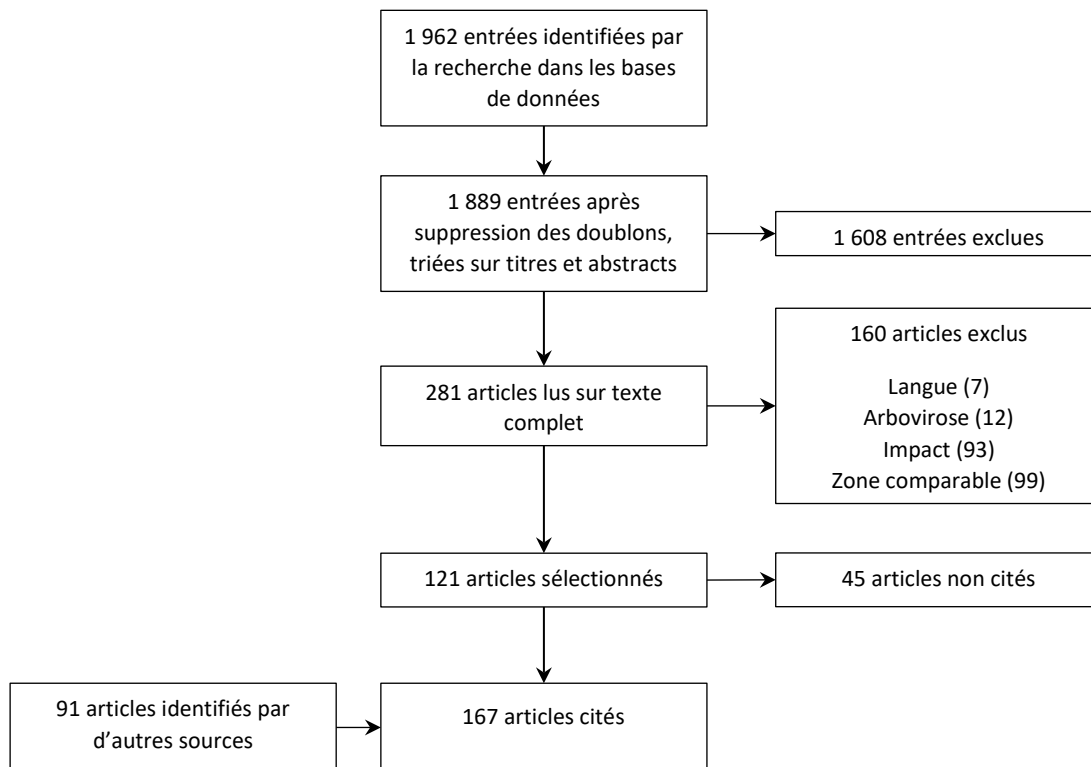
1 962 entrées identifiées par la recherche dans les bases de données

1 889 entrées après suppression des doublons, triées sur titres et abstracts

1 608 entrées exclues

281 articles lus sur texte complet

160 articles exclus

Langue (7)
Arbovirose (12)
Impact (93)
Zone comparable (99)

121 articles sélectionnés

45 articles non cités

91 articles identifiés par d'autres sources

167 articles cités